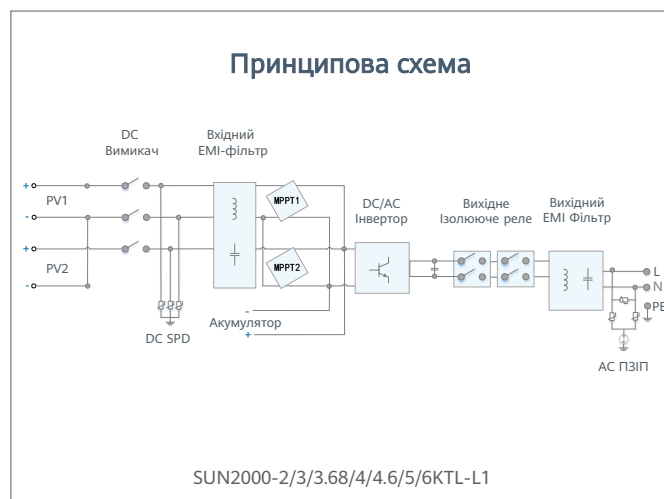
Принципова схема

DC
Вимикач

Вхідний
EMI-фільтр

+
PV1
-
+
PV2
-

MPPT1

MPPT2

DC/AC
Інвертор

Вихідне
Ізолююче реле

Вихідний
EMI Фільтр

L
N
PE

-
Акумулятор
+

DC SPD

AC ПЗІП

SUN2000-2/3/3.68/4/4.6/5/6KTL-L1